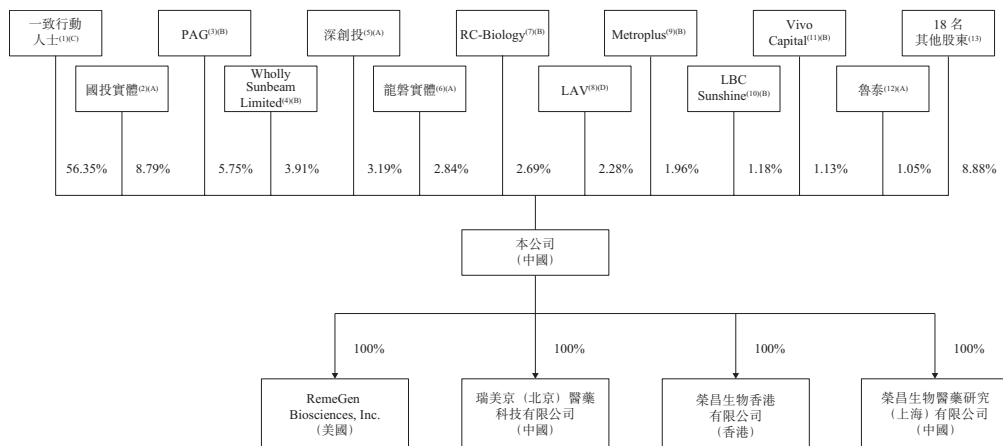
一致行動人士$^{(1)(C)}$

PAG$^{(3)(B)}$

深創投$^{(5)(A)}$

RC-Biology$^{(7)(B)}$

Metroplus$^{(9)(B)}$

Vivo Capital$^{(11)(B)}$

18 名其他股東$^{(13)}$

國投實體$^{(2)(A)}$

Wholly Sunbeam Limited$^{(4)(B)}$

龍磐實體$^{(6)(A)}$

LAV$^{(8)(D)}$

LBC Sunshine$^{(10)(B)}$

魯泰$^{(12)(A)}$

56.35%

8.79%

5.75%

3.91%

3.19%

2.84%

2.69%

2.28%

1.96%

1.18%

1.13%

1.05%

8.88%

本公司
（中國）

100%

100%

100%

100%

RemeGen Biosciences, Inc.
（美國）

瑞美京（北京）醫藥科技有限公司
（中國）

榮昌生物香港有限公司
（香港）

榮昌生物醫藥研究（上海）有限公司
（中國）